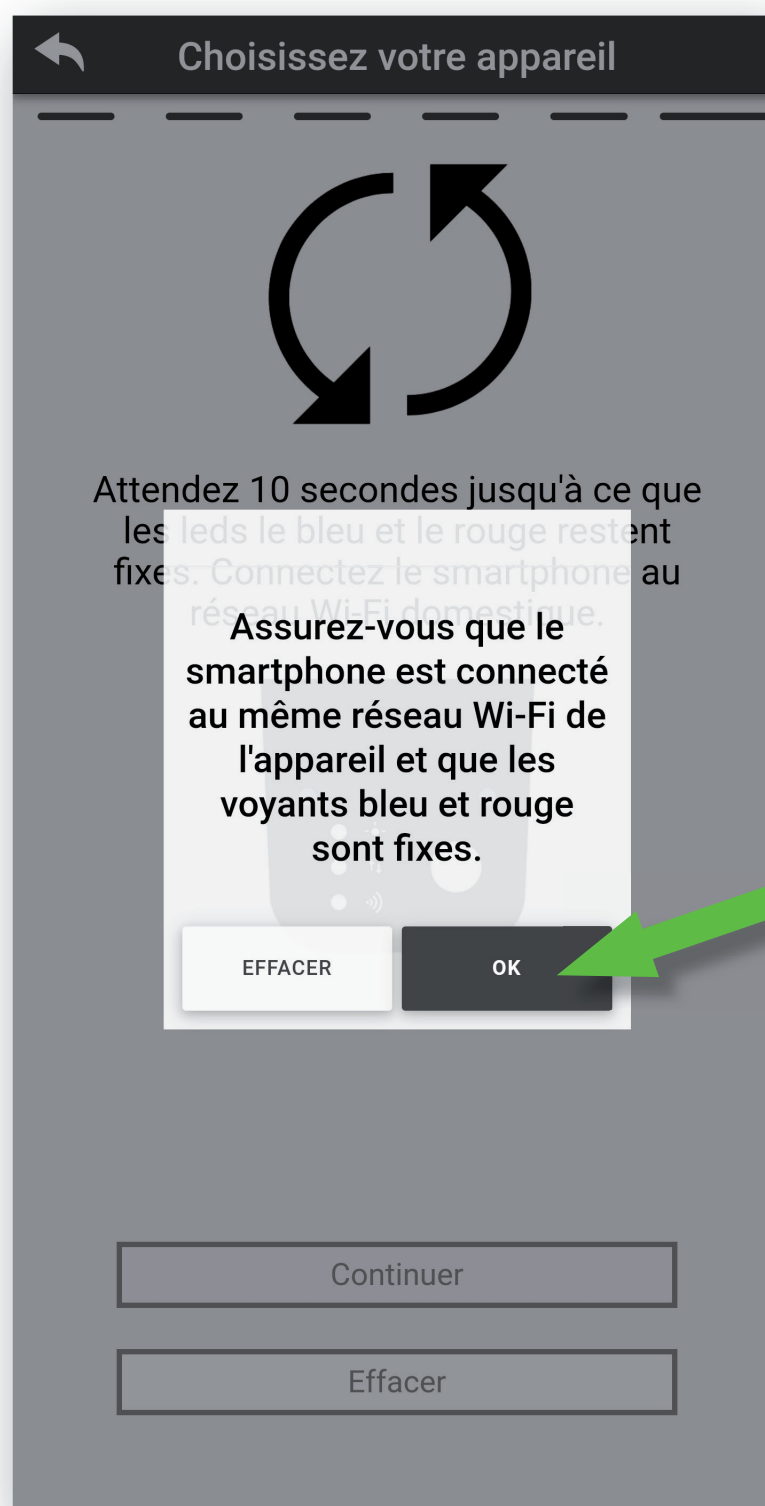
Choisissez votre appareil

Attendez 10 secondes jusqu'à ce que les leds le bleu et le rouge restent fixes. Connectez le smartphone au réseau Wi-Fi domestique.

Assurez-vous que le smartphone est connecté au même réseau Wi-Fi de l'appareil et que les voyants bleu et rouge sont fixes.

EFFACER

OK

Continuer

Effacer